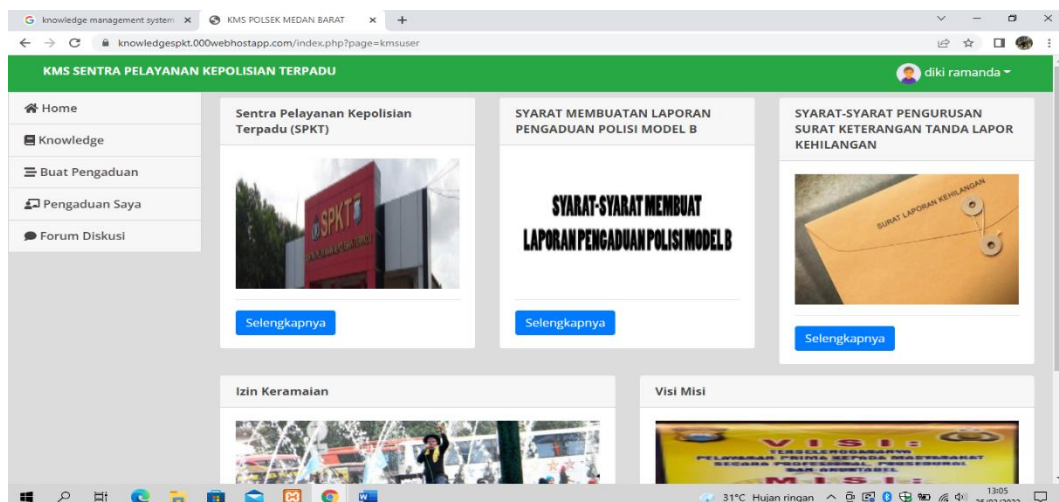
knowledge management system ×
KMS POLSEK MEDAN BARAT ×
knowledgespkt.000webhostapp.com/index.php?page=kmsuser

KMS SENTRA PELAYANAN KEPOLISIAN TERPADU
diki ramanda

Home
Knowledge
Buat Pengaduan
Pengaduan Saya
Forum Diskusi

Sentra Pelayanan Kepolisian Terpadu (SPKT)
SPKT
Selengkapnya

SYARAT MEMBUATAN LAPORAN PENGADUAN POLISI MODEL B
SYARAT-SYARAT MEMBUAT LAPORAN PENGADUAN POLISI MODEL B
Selengkapnya

SYARAT-SYARAT PENGURUSAN SURAT KETERANGAN TANDA LAPOR KEHILANGAN
SURAT LAPORAN KEHILANGAN
Selengkapnya

Izin Keramaian

Visi Misi
VISI
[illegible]
MISI

31°C Hujan ringan
13:05
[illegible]